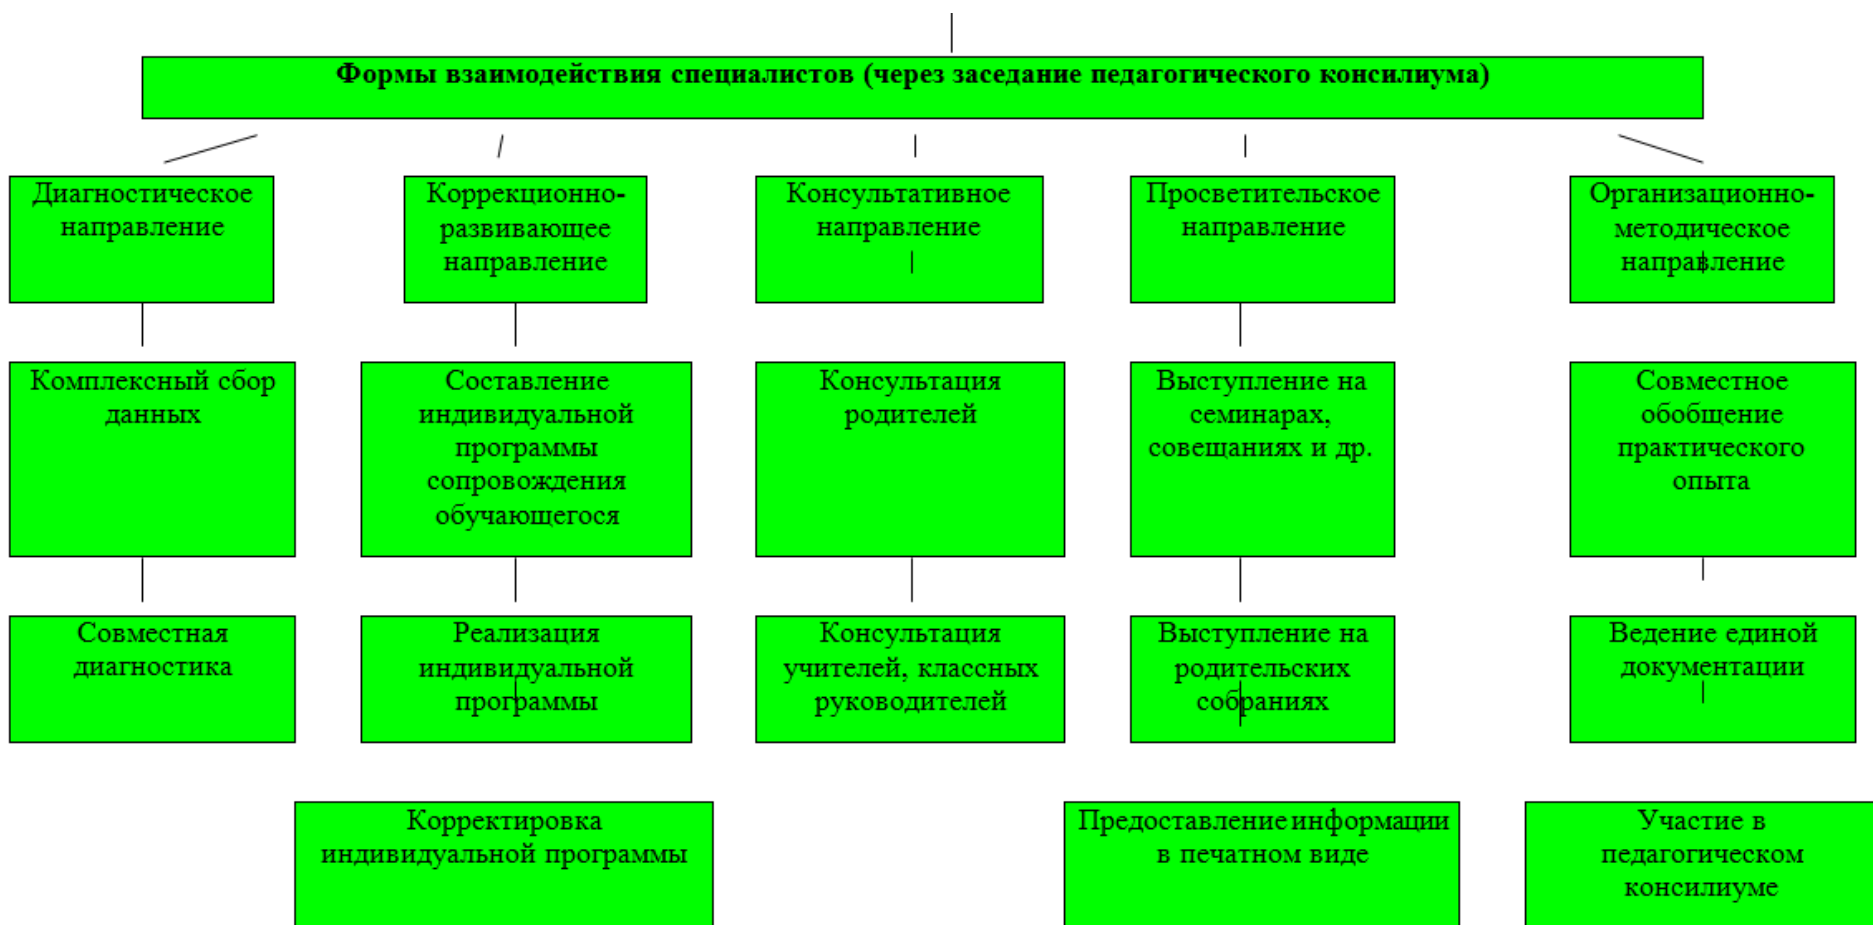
Формы взаимодействия специалистов (через заседание педагогического консилиума)

Диагностическое направление

Коррекционно-развивающее направление

Консультативное направление

Просветительское направление

Организационно-методическое направление

Комплексный сбор данных

Составление индивидуальной программы сопровождения обучающегося

Консультация родителей

Выступление на семинарах, совещаниях и др.

Совместное обобщение практического опыта

Совместная диагностика

Реализация индивидуальной программы

Консультация учителей, классных руководителей

Выступление на родительских собраниях

Ведение единой документации

Корректировка индивидуальной программы

Предоставление информации в печатном виде

Участие в педагогическом консилиуме